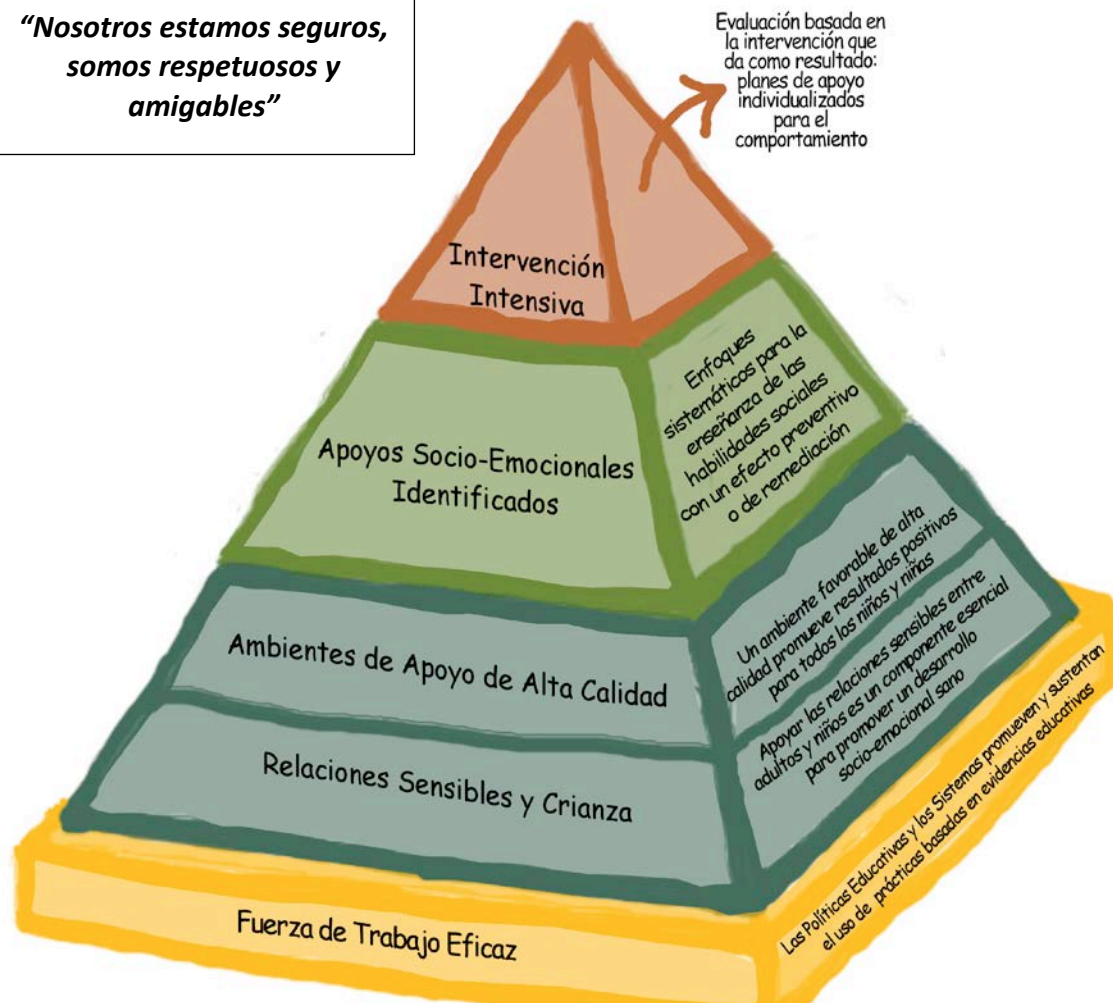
“Nosotros estamos seguros, somos respetuosos y amigables”

Evaluación basada en la intervención que da como resultado: planes de apoyo individualizados para el comportamiento

Intervención Intensiva

Apoyos Socio-Emocionales Identificados

Enfoques sistemáticos para la enseñanza de las habilidades sociales con un efecto preventivo o de remediación

Ambientes de Apoyo de Alta Calidad

Un ambiente favorable de alta calidad promueve resultados positivos para todos los niños y niñas

Relaciones Sensibles y Crianza

Apoyar las relaciones sensibles entre adultos y niños es un componente esencial para promover un desarrollo socio-emocional sano

Fuerza de Trabajo Eficaz

Las Políticas Educativas y los Sistemas promueven y sustentan el uso de prácticas basadas en evidencias educativas